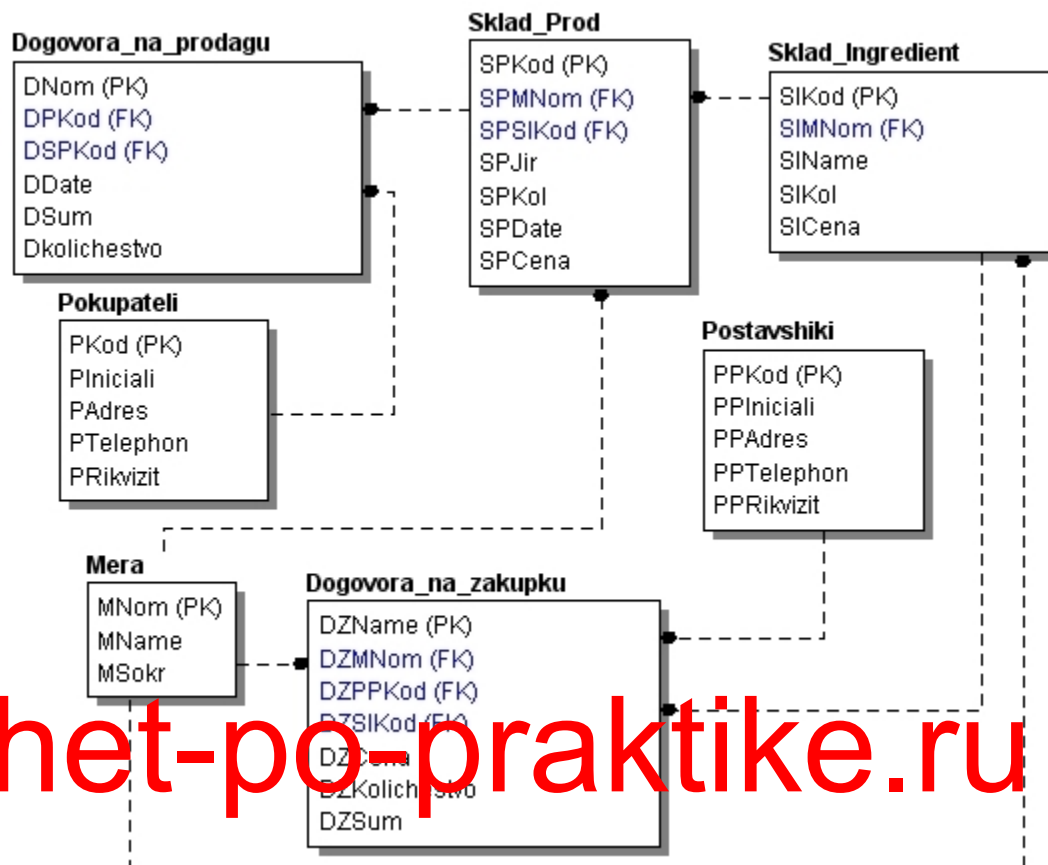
Dogovora_na_prodagu
DNom (PK)
DPKod (FK)
DSPKod (FK)
DDate
DSum
Dkolichestvo

Sklad_Prod
SPKod (PK)
SPMNom (FK)
SPSIKod (FK)
SPJir
SPKol
SPDate
SPCena

Sklad_Ingredient
SIKod (PK)
SIMNom (FK)
SIName
SIKol
SICena

Pokupateli
PKod (PK)
PIniciali
PAdres
PTelephon
PRikvizit

Postavshiki
PPKod (PK)
PPIniciali
PPAdres
PPTelephon
PPRikvizit

Mera
MNom (PK)
MName
MSokr

Dogovora_na_zakupku
DZName (PK)
DZMNom (FK)
DZPPKod (FK)
DZSIKod (FK)
DZCena
DZKolichestvo
DZSum

het-po-praktike.ru